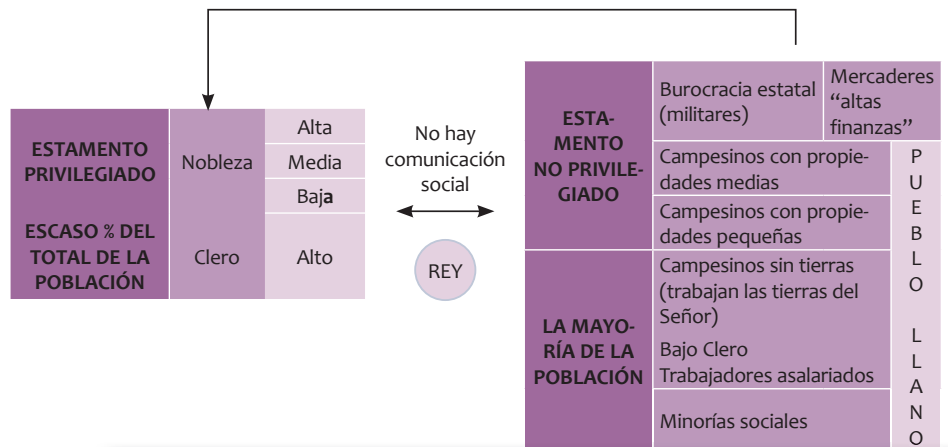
ESTAMENTO PRIVILEGIADO

ESCASO % DEL TOTAL DE LA POBLACIÓN

Nobleza

Alta

Media

Baja

Clero

Alto

No hay comunicación social

REY

ESTAMENTO NO PRIVILEGIADO

Burocracia estatal (militares)

Mercaderes "altas finanzas"

Campesinos con propiedades medias

Campesinos con propiedades pequeñas

LA MAYORÍA DE LA POBLACIÓN

Campesinos sin tierras (trabajan las tierras del Señor)

Bajo Clero

Trabajadores asalariados

Minorías sociales

PUEBLO LLANO